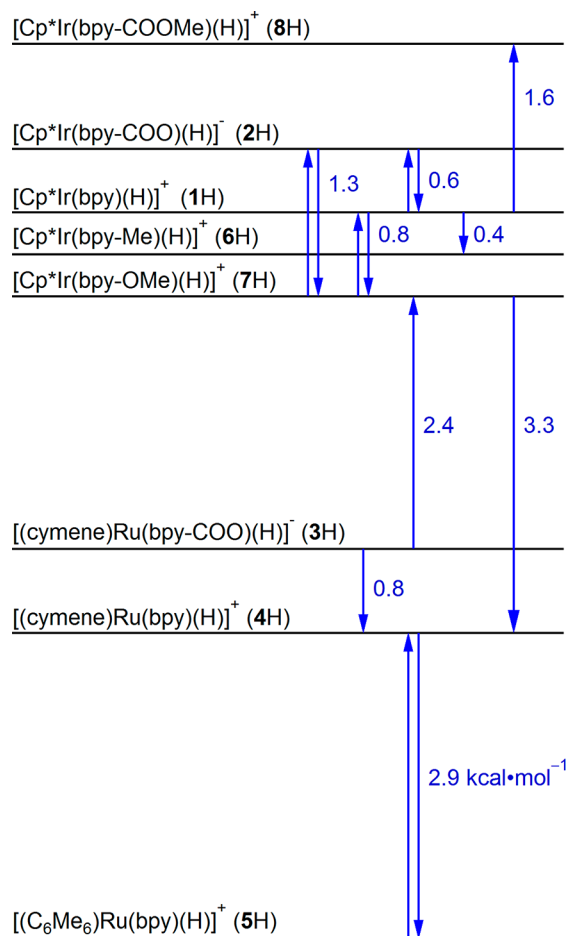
$[Cp^*Ir(bpy\text{-}COOMe)(H)]^+$ (**8**H)

1.6

$[Cp^*Ir(bpy\text{-}COO)(H)]^-$ (**2**H)

1.3

0.6

$[Cp^*Ir(bpy)(H)]^+$ (**1**H)

$[Cp^*Ir(bpy\text{-}Me)(H)]^+$ (**6**H)

0.8

0.4

$[Cp^*Ir(bpy\text{-}OMe)(H)]^+$ (**7**H)

2.4

3.3

$[(cymene)Ru(bpy\text{-}COO)(H)]^-$ (**3**H)

0.8

$[(cymene)Ru(bpy)(H)]^+$ (**4**H)

2.9 kcal•mol$^{-1}$

$[(C_6Me_6)Ru(bpy)(H)]^+$ (**5**H)